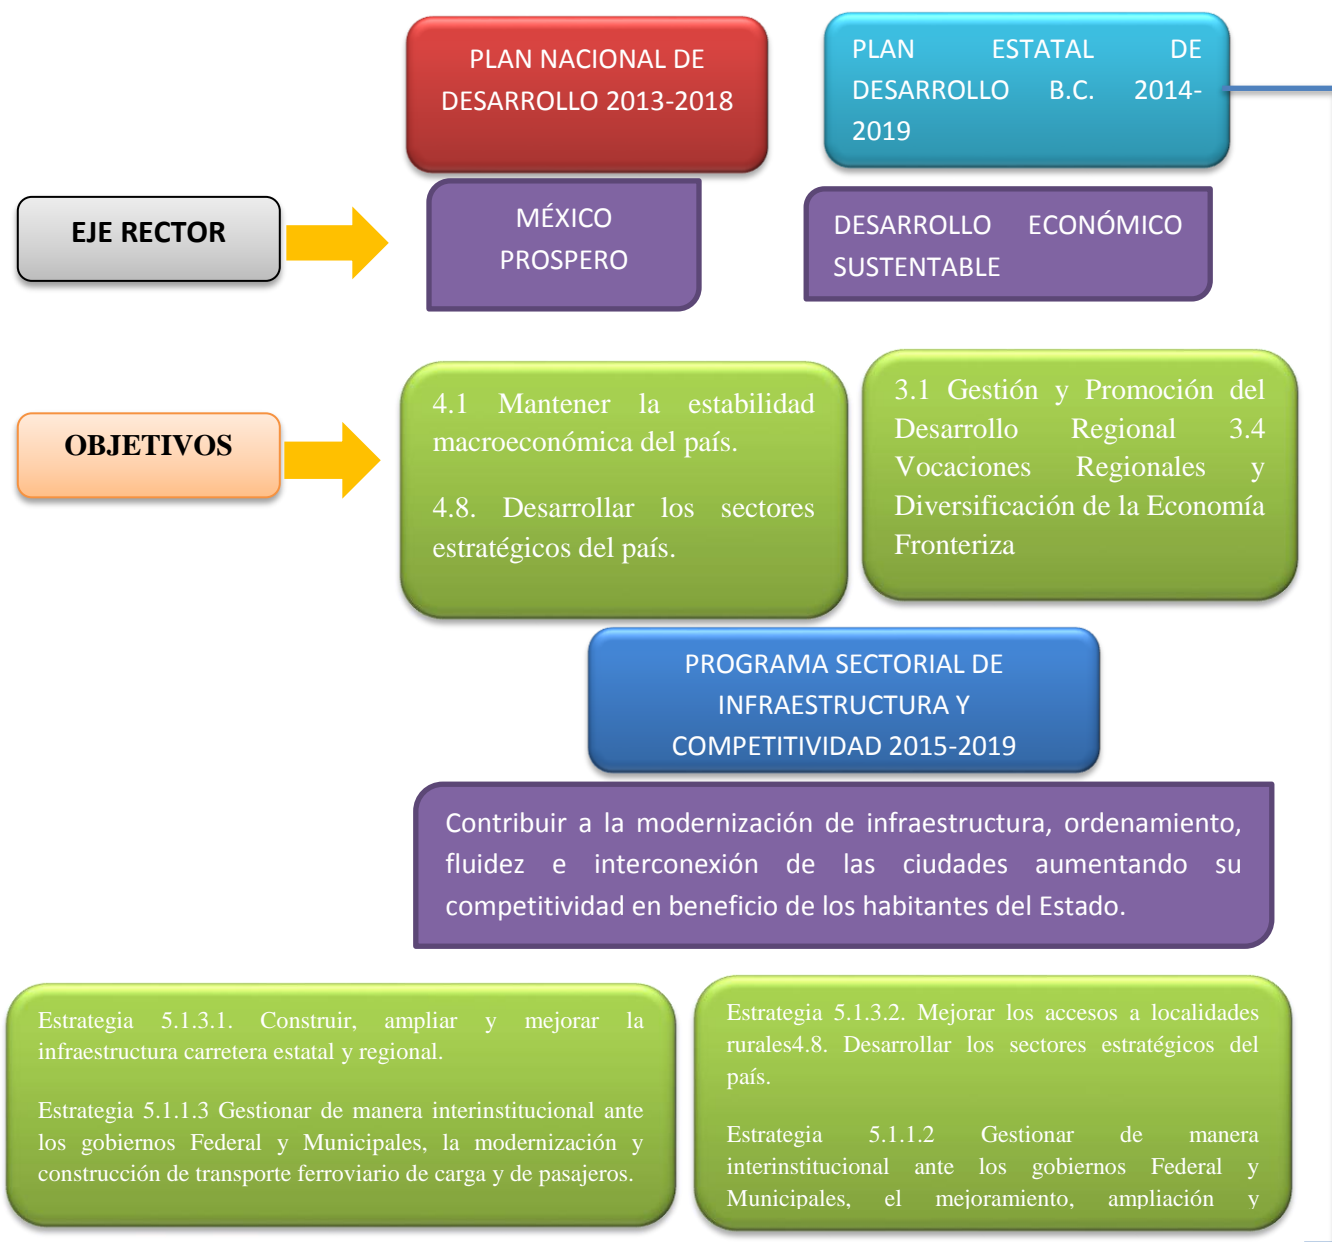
PLAN NACIONAL DE DESARROLLO 2013-2018

PLAN ESTATAL DE DESARROLLO B.C. 2014-2019

EJE RECTOR

MÉXICO PROSPERO

DESARROLLO ECONÓMICO SUSTENTABLE

OBJETIVOS

4.1 Mantener la estabilidad macroeconómica del país.

4.8. Desarrollar los sectores estratégicos del país.

3.1 Gestión y Promoción del Desarrollo Regional 3.4 Vocaciones Regionales y Diversificación de la Economía Fronteriza

PROGRAMA SECTORIAL DE INFRAESTRUCTURA Y COMPETITIVIDAD 2015-2019

Contribuir a la modernización de infraestructura, ordenamiento, fluidez e interconexión de las ciudades aumentando su competitividad en beneficio de los habitantes del Estado.

Estrategia 5.1.3.1. Construir, ampliar y mejorar la infraestructura carretera estatal y regional.

Estrategia 5.1.1.3 Gestionar de manera interinstitucional ante los gobiernos Federal y Municipales, la modernización y construcción de transporte ferroviario de carga y de pasajeros.

Estrategia 5.1.3.2. Mejorar los accesos a localidades rurales4.8. Desarrollar los sectores estratégicos del país.

Estrategia 5.1.1.2 Gestionar de manera interinstitucional ante los gobiernos Federal y Municipales, el mejoramiento, ampliación y